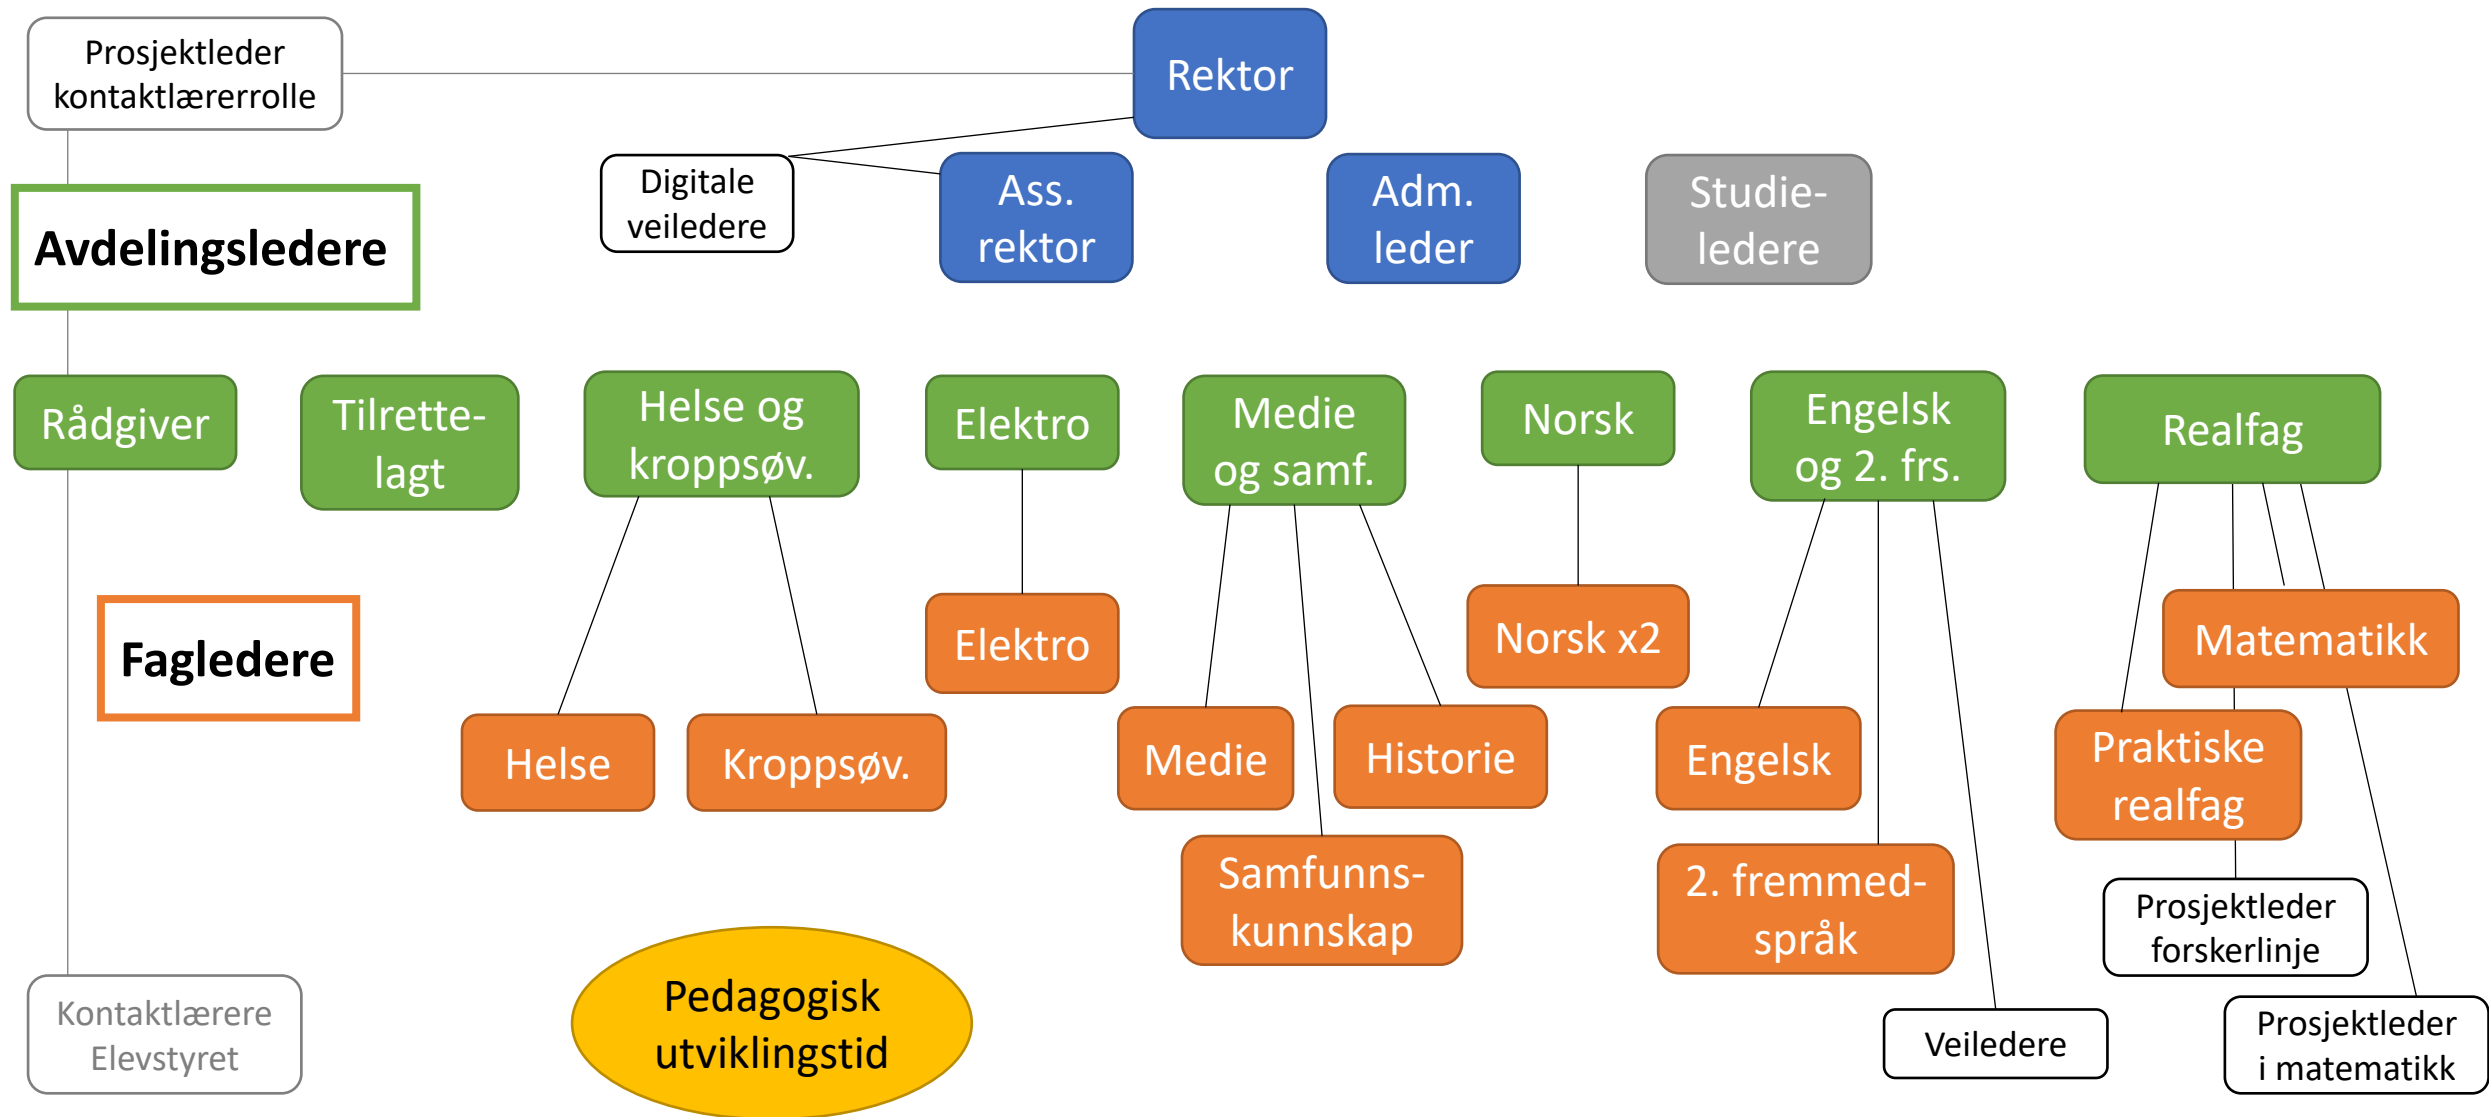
Prosjektleder kontaktlærerrolle

Rektor

Digitale veiledere

Ass. rektor

Adm. leder

Studieledere

Avdelingsledere

Rådgiver

Tilrettelagt

Helse og kroppsøv.

Elektro

Medie og samf.

Norsk

Engelsk og 2. frs.

Realfag

Fagledere

Elektro

Norsk x2

Matematikk

Helse

Kroppsøv.

Medie

Historie

Engelsk

Praktiske realfag

Samfunnskunnskap

2. fremmedspråk

Prosjektleder forskerlinje

Kontaktlærere Elevstyret

Pedagogisk utviklingstid

Veiledere

Prosjektleder i matematikk